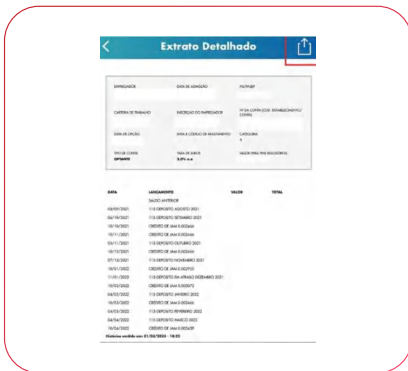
Extrato Detalhado

EMPREGADOR
DATA DE ADMISSÃO
PIS/PASEP

CARTEIRA DE TRABALHO
INSCRIÇÃO DO EMPREGADOR
Nº DA CONTA (COD. ESTABELECIMENTO/CONTA)

DATA DE OPÇÃO
DATA E CÓDIGO DE AFASTAMENTO
CATEGORIA
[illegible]

TIPO DE CONTA
OPTANTE
TAXA DE JUROS
3,0% a.a.
VALOR PARA FINS RESCISÓRIOS

| DATA | LANÇAMENTO | VALOR | TOTAL |
|---|---|---|---|
| | SALDO ANTERIOR | | |
| 03/09/2021 | 115-DEPOSITO AGOSTO 2021 | | |
| 06/10/2021 | 115-DEPOSITO SETEMBRO 2021 | | |
| 10/10/2021 | CREDITO DE JAM 0,002466 | | |
| 10/11/2021 | CREDITO DE JAM 0,002466 | | |
| 05/11/2021 | 115-DEPOSITO OUTUBRO 2021 | | |
| 10/12/2021 | CREDITO DE JAM 0,002466 | | |
| 07/12/2021 | 115-DEPOSITO NOVEMBRO 2021 | | |
| 10/01/2022 | CREDITO DE JAM 0,002710 | | |
| 11/01/2022 | 115-DEPOSITO EM ATRASO DEZEMBRO 2021 | | |
| 10/02/2022 | CREDITO DE JAM 0,003475 | | |
| 04/02/2022 | 115-DEPOSITO JANEIRO 2022 | | |
| 10/03/2022 | CREDITO DE JAM 0,002466 | | |
| 04/03/2022 | 115-DEPOSITO FEVEREIRO 2022 | | |
| 06/04/2022 | 115-DEPOSITO MARÇO 2022 | | |
| 10/04/2022 | CREDITO DE JAM 0,002439 | | |

Histórico emitido em: 01/05/2022 - 16:22